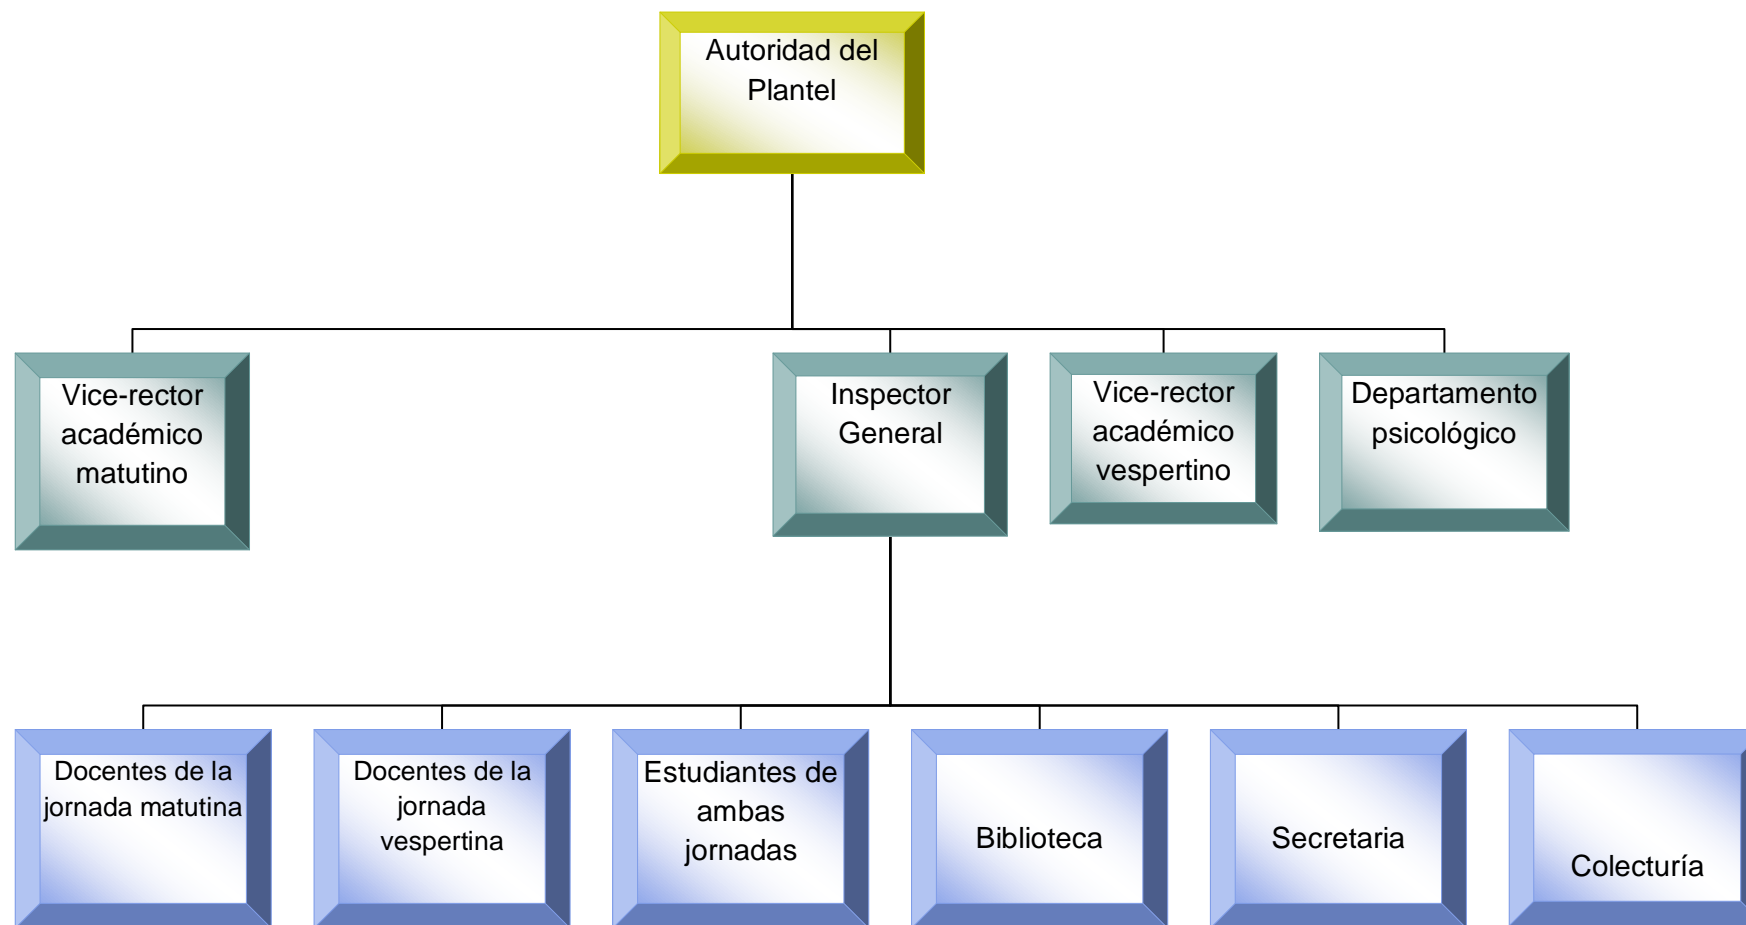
Autoridad del Plantel

Vice-rector académico matutino

Inspector General

Vice-rector académico vespertino

Departamento psicológico

Docentes de la jornada matutina

Docentes de la jornada vespertina

Estudiantes de ambas jornadas

Biblioteca

Secretaria

Colecturía